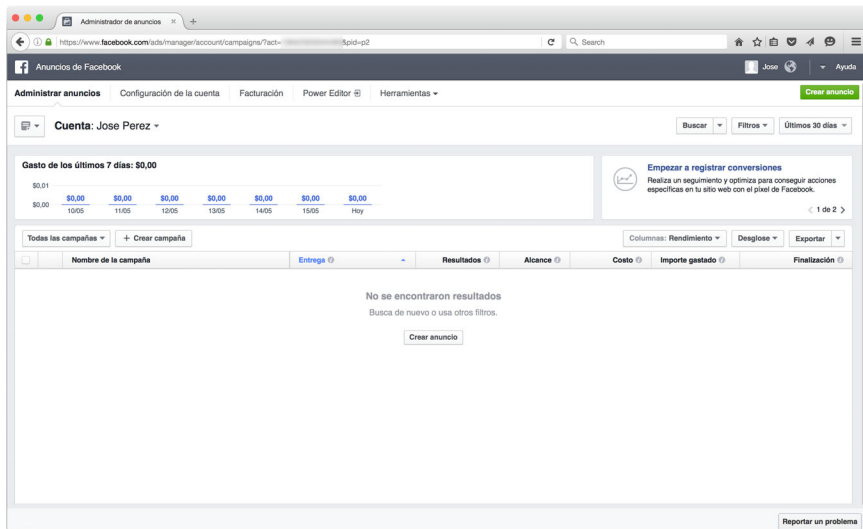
Administrador de anuncios ×

https://www.facebook.com/ads/manager/account/campaigns/?act=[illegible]&pid=p2

Search

Anuncios de Facebook

Jose

Ayuda

Administrar anuncios Configuración de la cuenta Facturación Power Editor Herramientas

Crear anuncio

Cuenta: Jose Perez

Buscar Filtros Últimos 30 días

Gasto de los últimos 7 días: $0,00

$0,01

$0,00

| $0,00 | $0,00 | $0,00 | $0,00 | $0,00 | $0,00 | $0,00 |
|---|---|---|---|---|---|---|
| 10/05 | 11/05 | 12/05 | 13/05 | 14/05 | 15/05 | Hoy |

Empezar a registrar conversiones

Realiza un seguimiento y optimiza para conseguir acciones específicas en tu sitio web con el píxel de Facebook.

1 de 2

Todas las campañas + Crear campaña

Columnas: Rendimiento Desglose Exportar

| | Nombre de la campaña | Entrega | Resultados | Alcance | Costo | Importe gastado | Finalización |
|---|---|---|---|---|---|---|---|

No se encontraron resultados

Busca de nuevo o usa otros filtros.

Crear anuncio

Reportar un problema